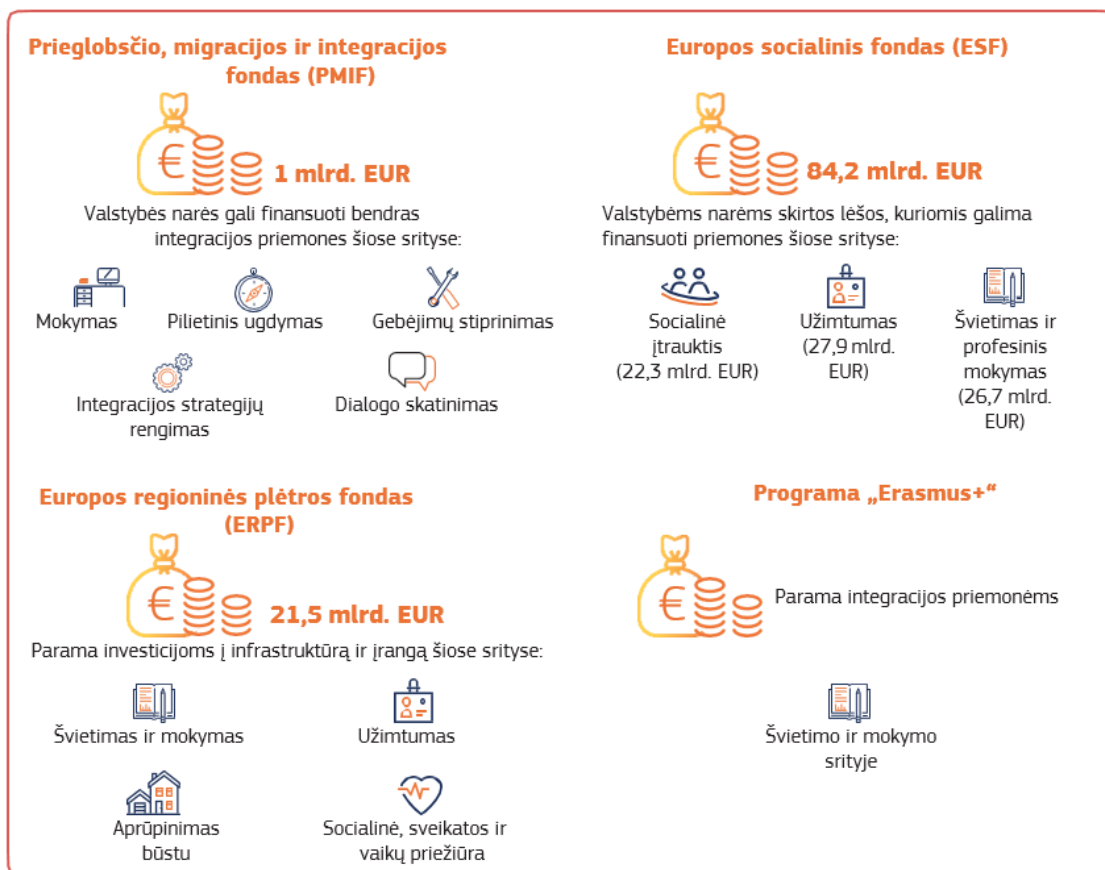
Prieglobsčio, migracijos ir integracijos fondas (PMIF)

1 mlrd. EUR

Valstybės narės gali finansuoti bendras integracijos priemones šiose srityse:

Mokymas

Pilietinis ugdymas

Gebėjimų stiprinimas

Integracijos strategijų rengimas

Dialogo skatinimas

Europos socialinis fondas (ESF)

84,2 mlrd. EUR

Valstybėms narėms skirtos lėšos, kuriomis galima finansuoti priemones šiose srityse:

Socialinė įtrauktis (22,3 mlrd. EUR)

Užimtumas (27,9 mlrd. EUR)

Švietimas ir profesinis mokymas (26,7 mlrd. EUR)

Europos regioninės plėtros fondas (ERPF)

21,5 mlrd. EUR

Parama investicijoms į infrastruktūrą ir įrangą šiose srityse:

Švietimas ir mokymas

Užimtumas

Aprūpinimas būstu

Socialinė, sveikatos ir vaikų priežiūra

Programa „Erasmus+“

Parama integracijos priemonėms

Švietimo ir mokymo srityje